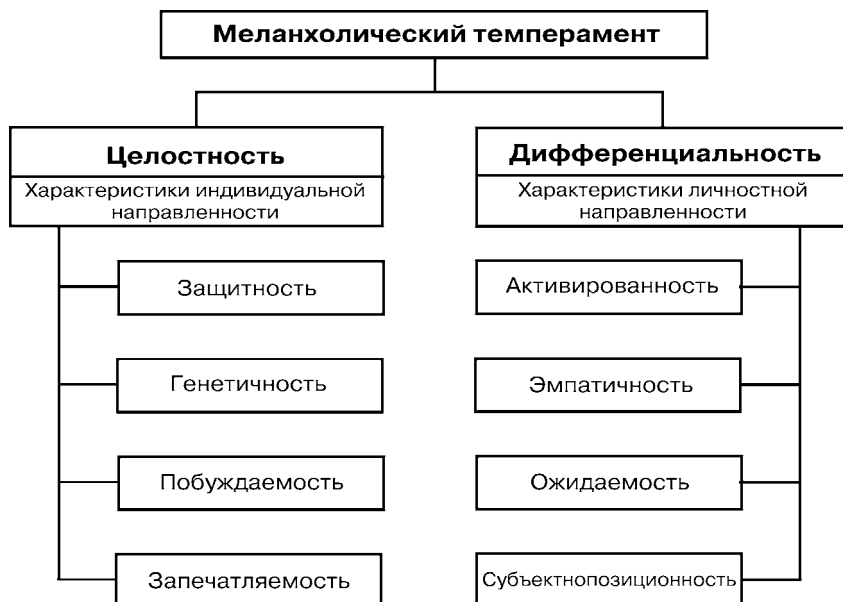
Меланхолический темперамент

Целостность
Характеристики индивидуальной направленности

Защитность

Генетичность

Побуждаемость

Запечатляемость

Дифференциальность
Характеристики личностной направленности

Активированность

Эмпатичность

Ожидаемость

Субъектнопозиционность